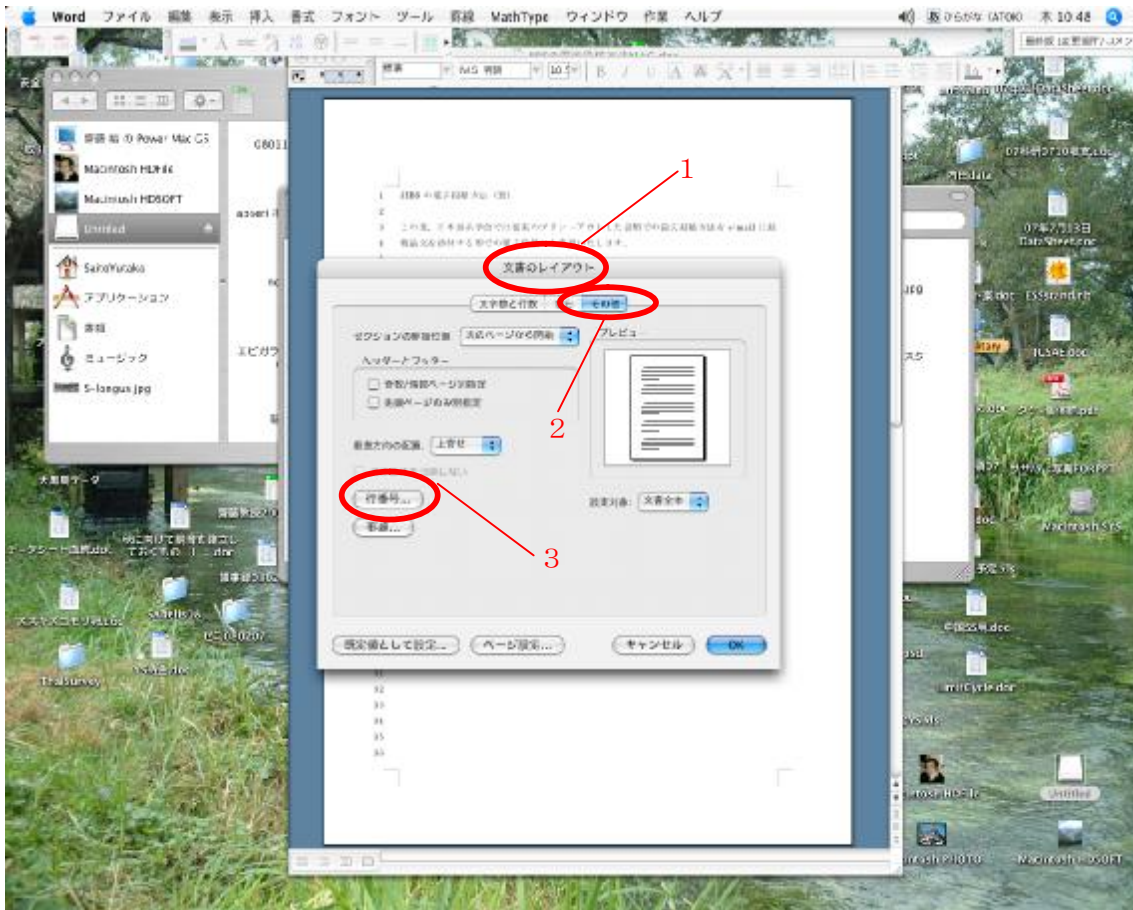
Word ファイル 編集 表示 挿入 書式 フォント ツール 罫線 MathType ウィンドウ 作業 ヘルプ

ひらがな (ATOK) 木 10:48

標準 MS 明朝 10.5

斎藤 祐 の Power Mac G5
Macintosh HDFile
Macintosh HDSOFT
Untitled
SaitoYutaka
アプリケーション
書類
ミュージック
S-longus.jpg

1
2
3

文書のレイアウト

文字数と行数 その他

セクションの開始位置 次のページから開始

ヘッダーとフッター
奇数/偶数ページ別指定
先頭ページのみ別指定

垂直方向の配置 上寄せ

行番号...
罫線...

プレビュー

設定対象: 文書全体

既定値として設定... ページ設定... キャンセル OK

大腸菌データ
データシート書式.doc
Macintosh SYS
Untitled
Macintosh HDSOFT